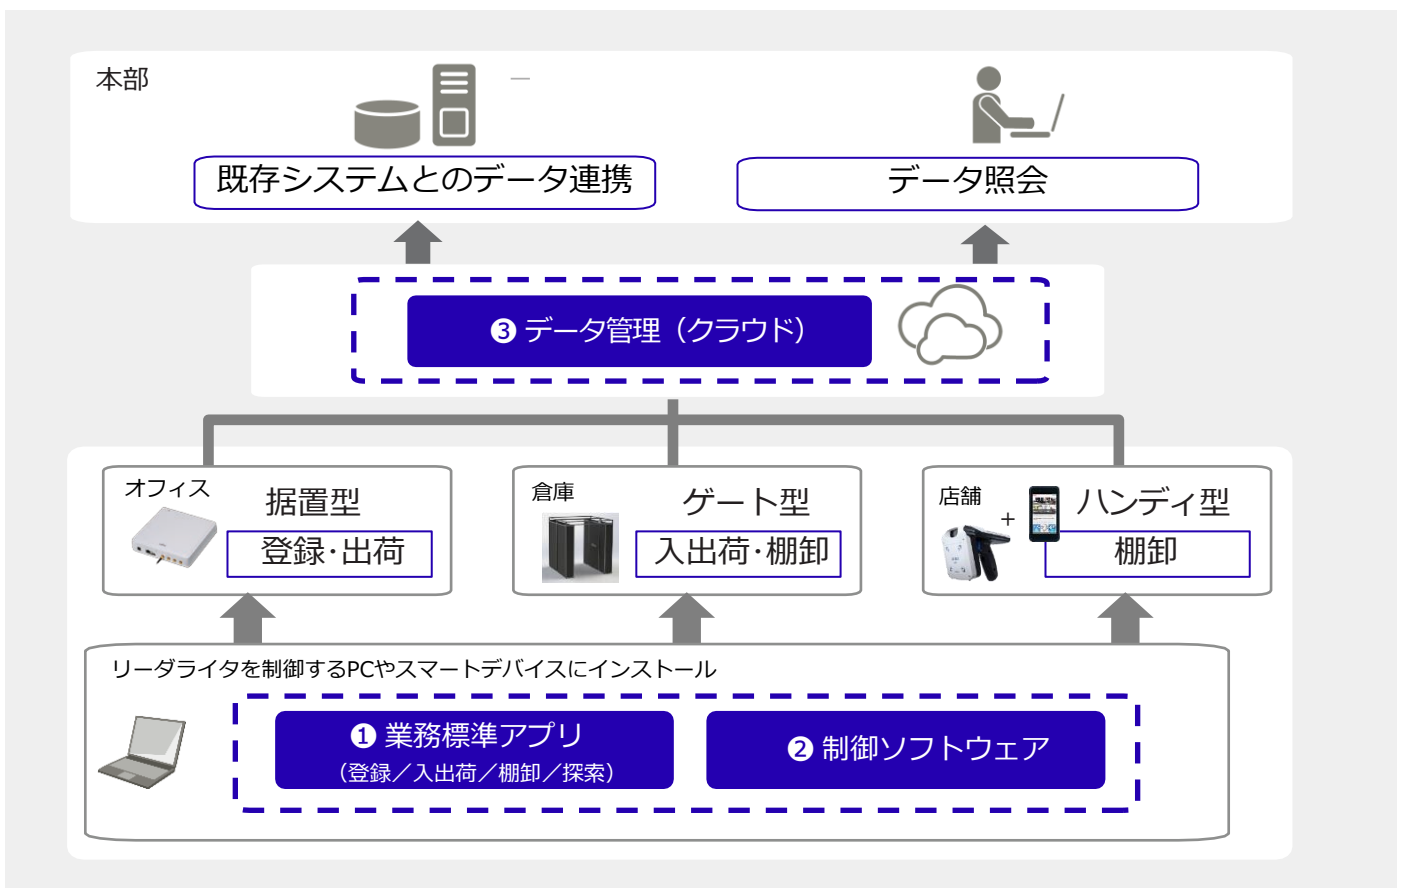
本部

既存システムとのデータ連携

データ照会

❸ データ管理（クラウド）

オフィス
据置型
登録･出荷

倉庫
ゲート型
入出荷･棚卸

店舗
+
ハンディ型
棚卸

リーダライタを制御するPCやスマートデバイスにインストール

❶ 業務標準アプリ
（登録／入出荷／棚卸／探索）

❷ 制御ソフトウェア